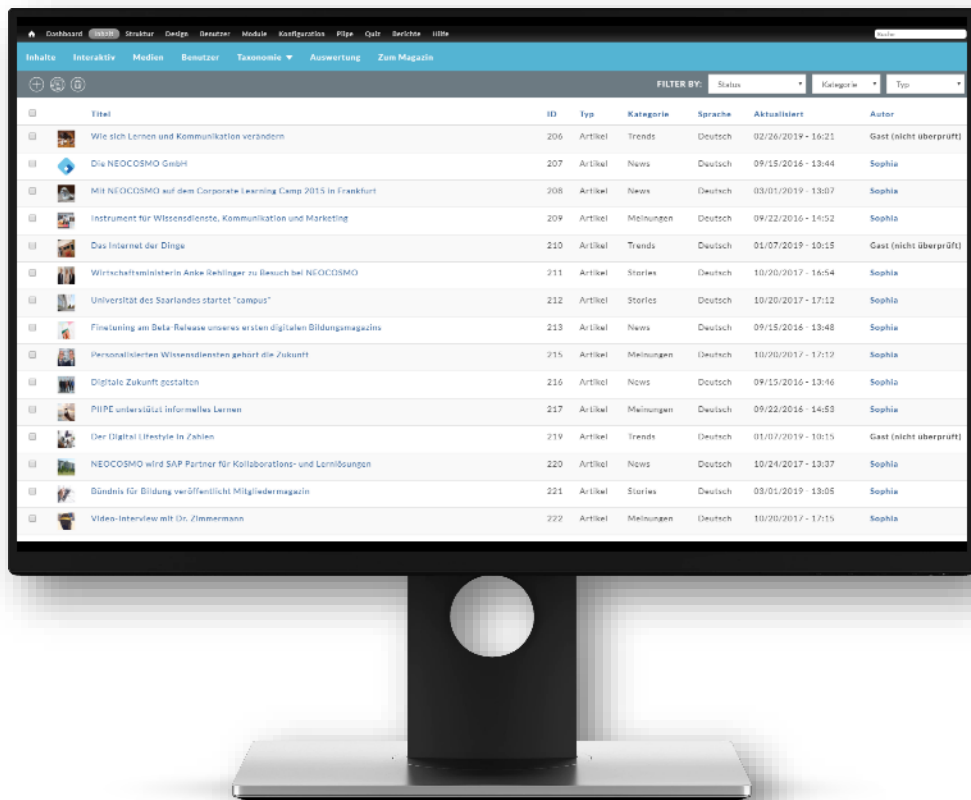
Dashboard Inhalt Struktur Design Benutzer Module Konfiguration Pipe Quiz Berichte Hilfe

Suche

Inhalte Interaktiv Medien Benutzer Taxonomie ▼ Auswertung Zum Magazin

FILTER BY: Status Kategorie Typ

| | | Titel | ID | Typ | Kategorie | Sprache | Aktualisiert | Autor |
|---|---|---|---|---|---|---|---|---|
| | | Wie sich Lernen und Kommunikation verändern | 206 | Artikel | Trends | Deutsch | 02/26/2019 - 16:21 | Gast (nicht überprüft) |
| | | Die NEOCOSMO GmbH | 207 | Artikel | News | Deutsch | 09/15/2016 - 13:44 | Sophia |
| | | Mit NEOCOSMO auf dem Corporate Learning Camp 2015 in Frankfurt | 208 | Artikel | News | Deutsch | 03/01/2019 - 13:07 | Sophia |
| | | Instrument für Wissensdienste, Kommunikation und Marketing | 209 | Artikel | Meinungen | Deutsch | 09/22/2016 - 14:52 | Sophia |
| | | Das Internet der Dinge | 210 | Artikel | Trends | Deutsch | 01/07/2019 - 10:15 | Gast (nicht überprüft) |
| | | Wirtschaftsministerin Anke Rehlinger zu Besuch bei NEOCOSMO | 211 | Artikel | Stories | Deutsch | 10/20/2017 - 16:54 | Sophia |
| | | Universität des Saarlandes startet "campus" | 212 | Artikel | Stories | Deutsch | 10/20/2017 - 17:12 | Sophia |
| | | Finetuning am Beta-Release unseres ersten digitalen Bildungsmagazins | 213 | Artikel | News | Deutsch | 09/15/2016 - 13:48 | Sophia |
| | | Personalisierten Wissensdiensten gehört die Zukunft | 215 | Artikel | Meinungen | Deutsch | 10/20/2017 - 17:12 | Sophia |
| | | Digitale Zukunft gestalten | 216 | Artikel | News | Deutsch | 09/15/2016 - 13:46 | Sophia |
| | | PIIPE unterstützt informelles Lernen | 217 | Artikel | Meinungen | Deutsch | 09/22/2016 - 14:53 | Sophia |
| | | Der Digital Lifestyle in Zahlen | 219 | Artikel | Trends | Deutsch | 01/07/2019 - 10:15 | Gast (nicht überprüft) |
| | | NEOCOSMO wird SAP Partner für Kollaborations- und Lernlösungen | 220 | Artikel | News | Deutsch | 10/24/2017 - 13:37 | Sophia |
| | | Bündnis für Bildung veröffentlicht Mitgliedermagazin | 221 | Artikel | Stories | Deutsch | 03/01/2019 - 13:05 | Sophia |
| | | Video-Interview mit Dr. Zimmermann | 222 | Artikel | Meinungen | Deutsch | 10/20/2017 - 17:15 | Sophia |